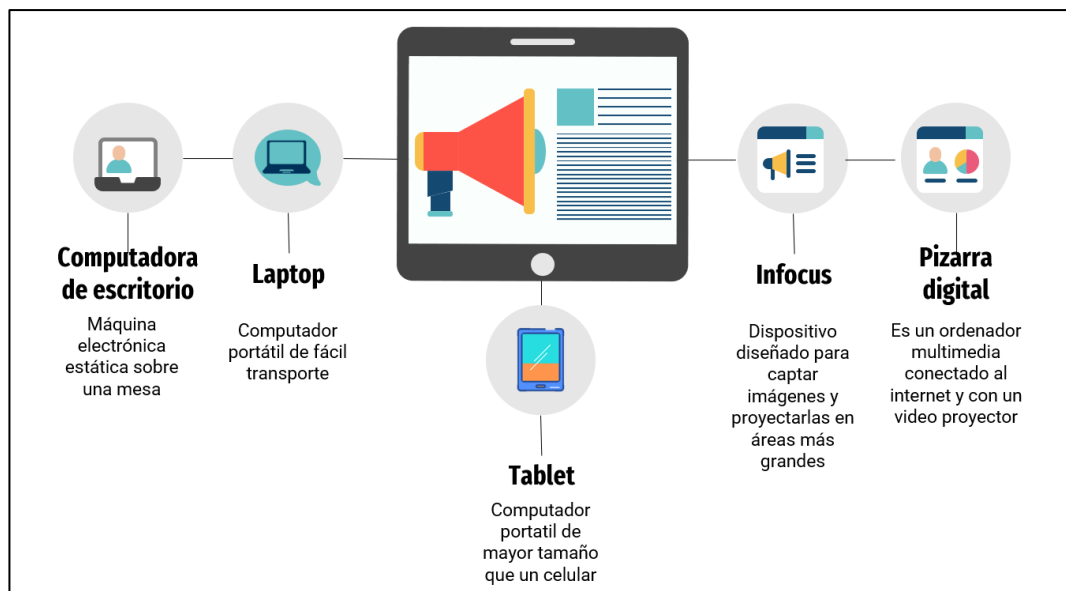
Computadora de escritorio

Máquina electrónica estática sobre una mesa

Laptop

Computador portátil de fácil transporte

Tablet

Computador portatil de mayor tamaño que un celular

Infocus

Dispositivo diseñado para captar imágenes y proyectarlas en áreas más grandes

Pizarra digital

Es un ordenador multimedia conectado al internet y con un video proyector